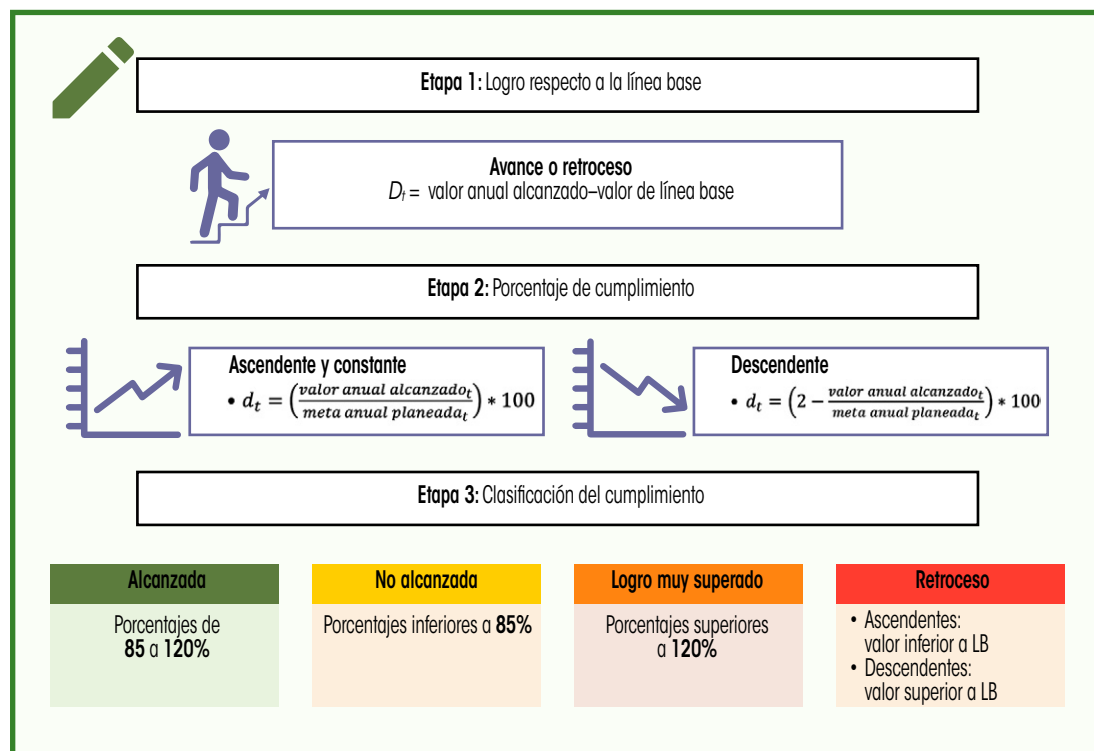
**Etapa 1:** Logro respecto a la línea base

**Avance o retroceso**
$D_t$ = valor anual alcanzado–valor de línea base

**Etapa 2:** Porcentaje de cumplimiento

**Ascendente y constante**
• $d_t = \left(\frac{valor\ anual\ alcanzado_t}{meta\ anual\ planeada_t}\right) * 100$

**Descendente**
• $d_t = \left(2 - \frac{valor\ anual\ alcanzado_t}{meta\ anual\ planeada_t}\right) * 100$

**Etapa 3:** Clasificación del cumplimiento

| Alcanzada | No alcanzada | Logro muy superado | Retroceso |
|---|---|---|---|
| Porcentajes de **85** a **120%** | Porcentajes inferiores a **85%** | Porcentajes superiores a **120%** | • Ascendentes: valor inferior a LB • Descendentes: valor superior a LB |